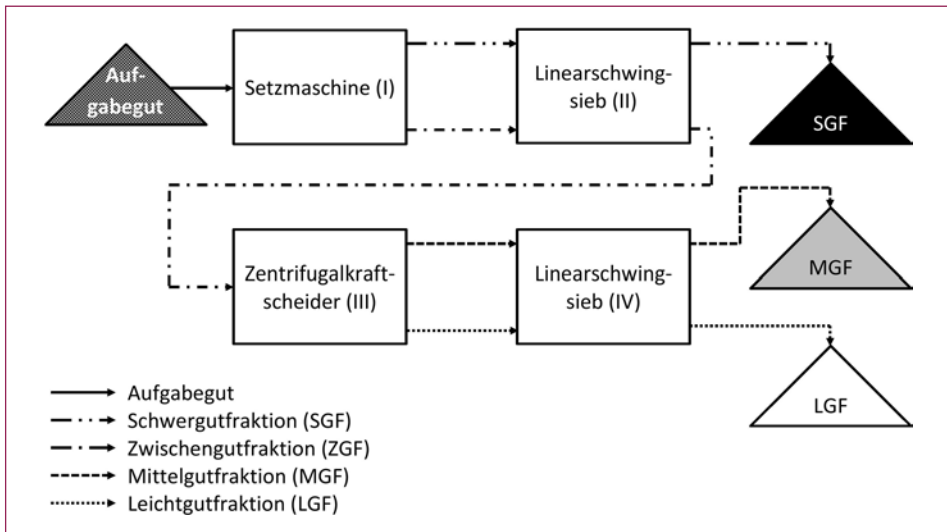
Aufgabegut

Setzmaschine (I)

Linearschwingsieb (II)

SGF

Zentrifugalkraftscheider (III)

Linearschwingsieb (IV)

MGF

LGF

Aufgabegut
Schwergutfraktion (SGF)
Zwischengutfraktion (ZGF)
Mittelgutfraktion (MGF)
Leichtgutfraktion (LGF)